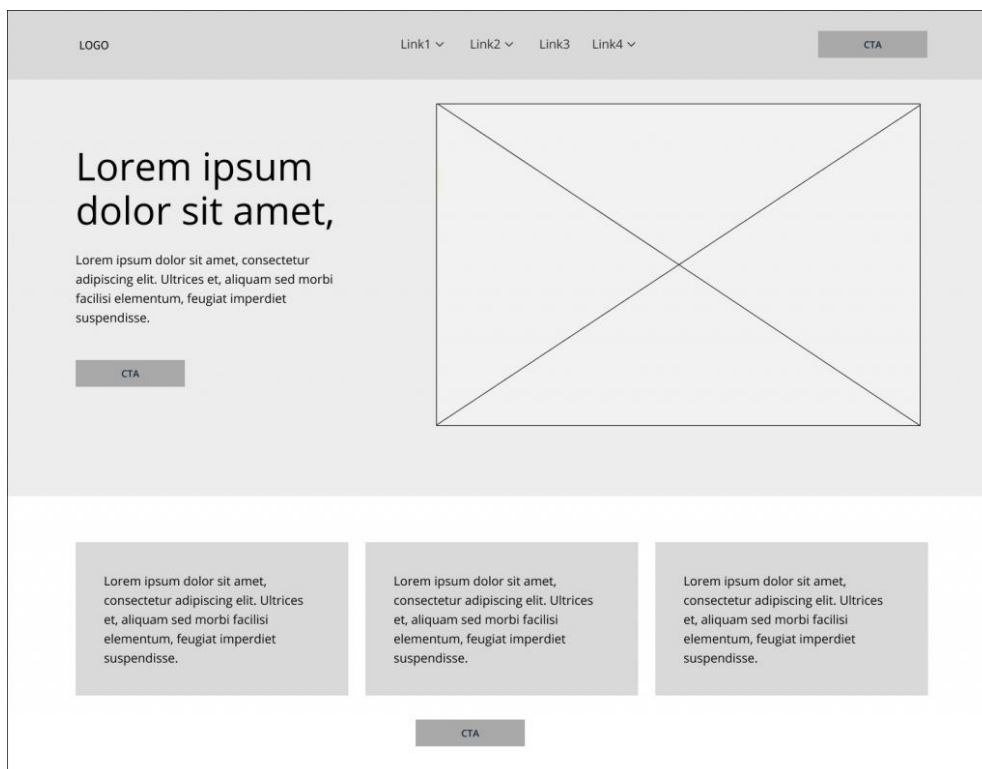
LOGO

Link1 ⌄ Link2 ⌄ Link3 Link4 ⌄

CTA

Lorem ipsum dolor sit amet,

Lorem ipsum dolor sit amet, consectetur adipiscing elit. Ultrices et, aliquam sed morbi facilisi elementum, feugiat imperdiet suspendisse.

CTA

Lorem ipsum dolor sit amet, consectetur adipiscing elit. Ultrices et, aliquam sed morbi facilisi elementum, feugiat imperdiet suspendisse.

Lorem ipsum dolor sit amet, consectetur adipiscing elit. Ultrices et, aliquam sed morbi facilisi elementum, feugiat imperdiet suspendisse.

Lorem ipsum dolor sit amet, consectetur adipiscing elit. Ultrices et, aliquam sed morbi facilisi elementum, feugiat imperdiet suspendisse.

CTA